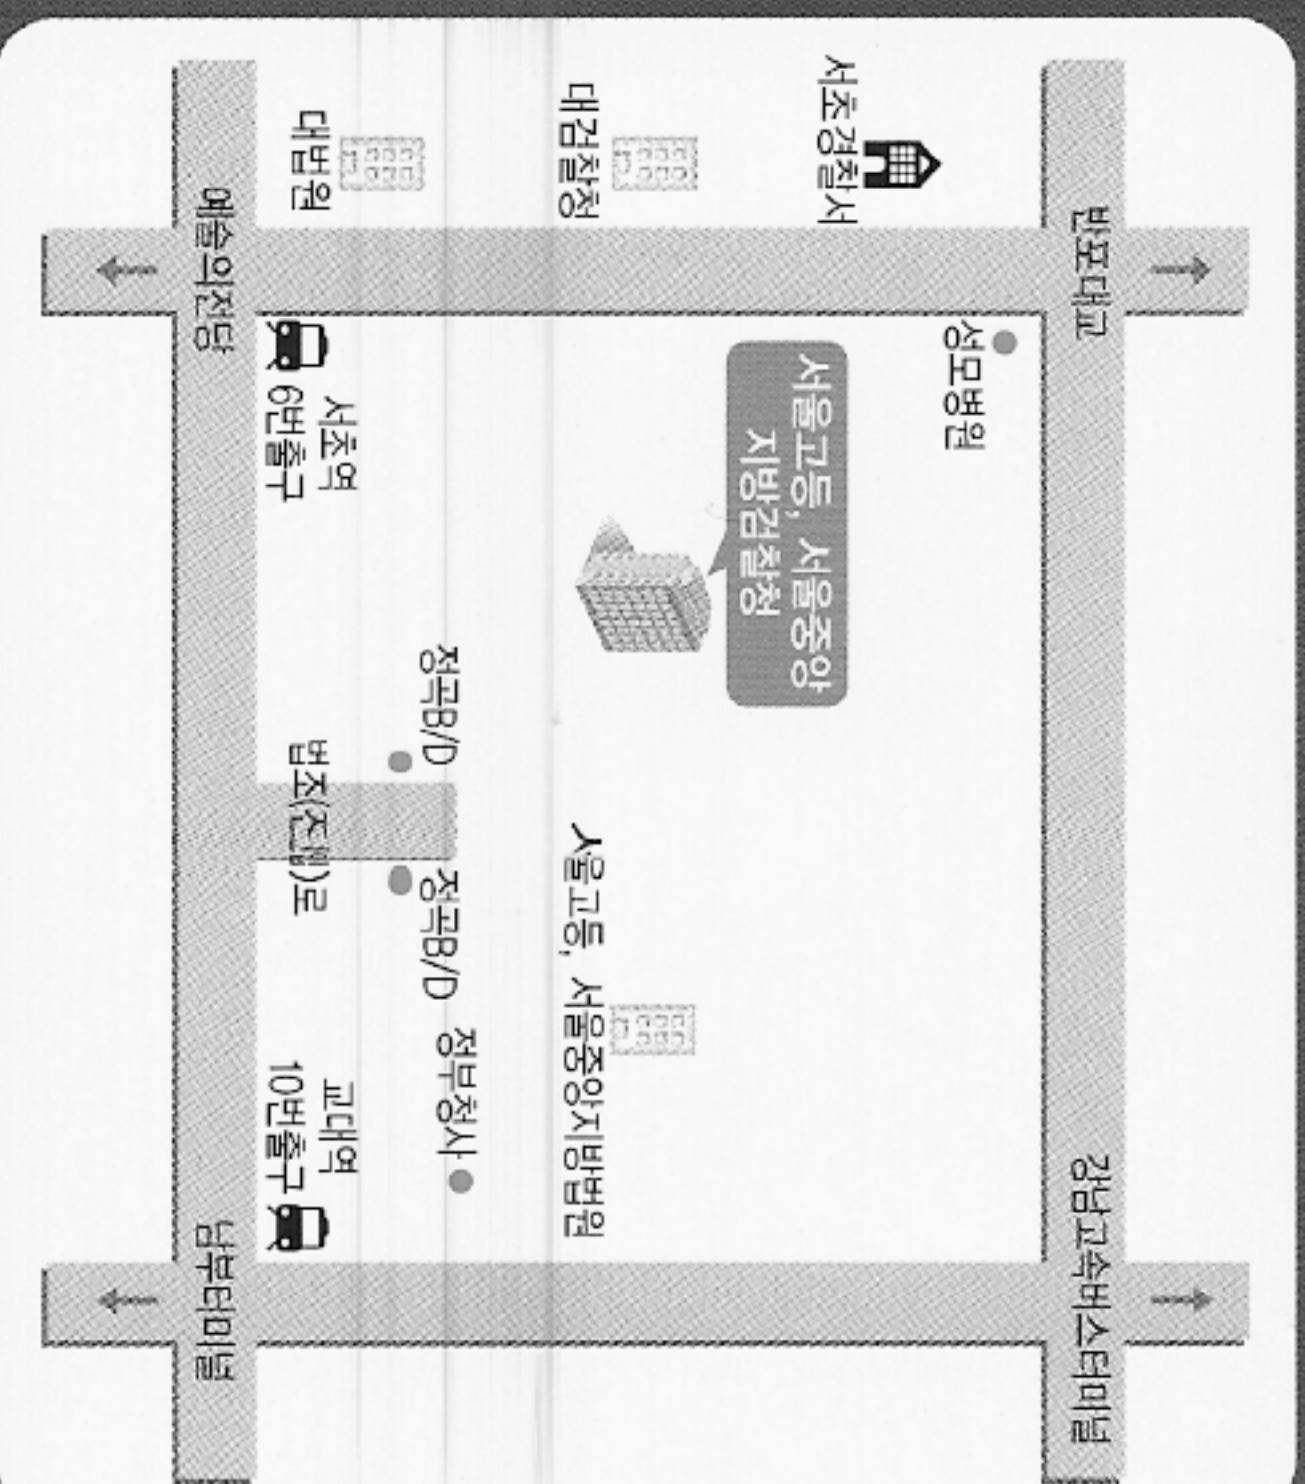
서초경찰서
대검찰청
대법원
반포대교
예술의전당
성모병원
서울고등, 서울중앙 지방검찰청
서초역 6번출구
정곡B/D
법조(法曹)로
정곡B/D
서울고등, 서울중앙지방법원
정부청사
교대역 10번출구
강남고속버스터미널
남부터미널